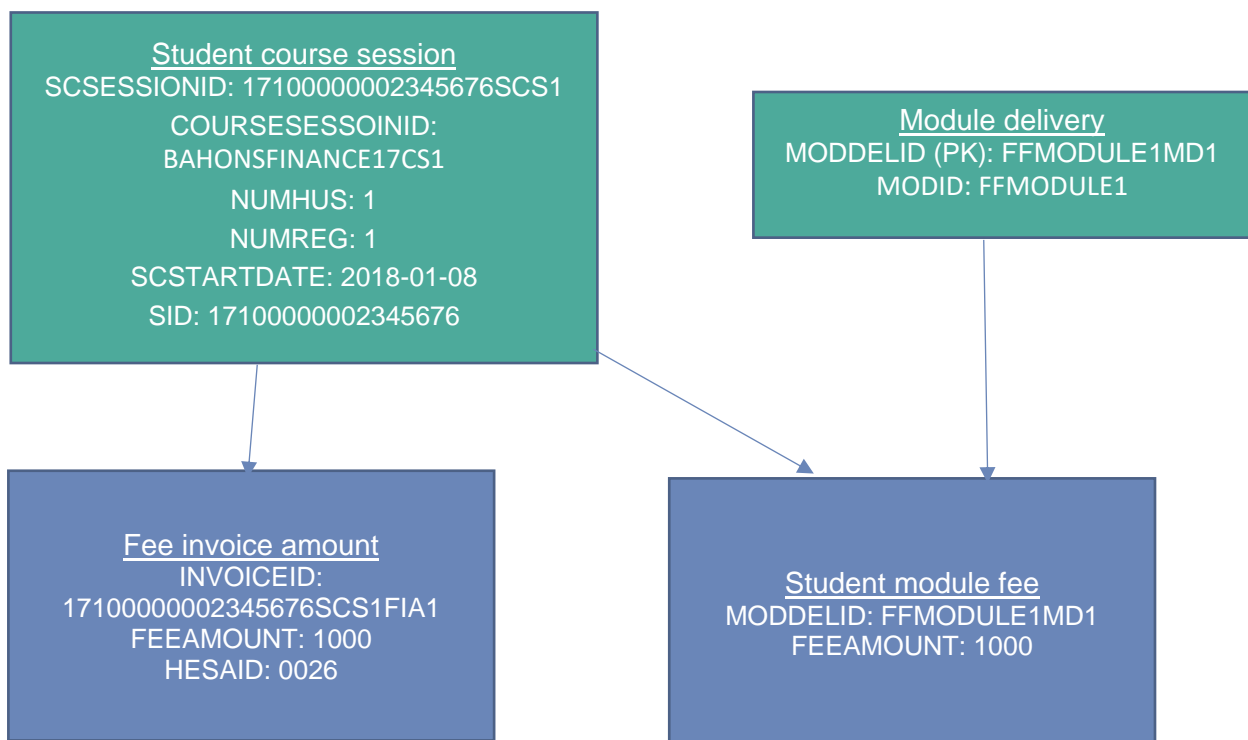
Student course session
SCSESSIONID: 17100000002345676SCS1
COURSESESSOINID:
BAHONSFINANCE17CS1
NUMHUS: 1
NUMREG: 1
SCSTARTDATE: 2018-01-08
SID: 17100000002345676

Module delivery
MODDELID (PK): FFMODULE1MD1
MODID: FFMODULE1

Fee invoice amount
INVOICEID:
17100000002345676SCS1FIA1
FEEAMOUNT: 1000
HESAID: 0026

Student module fee
MODDELID: FFMODULE1MD1
FEEAMOUNT: 1000